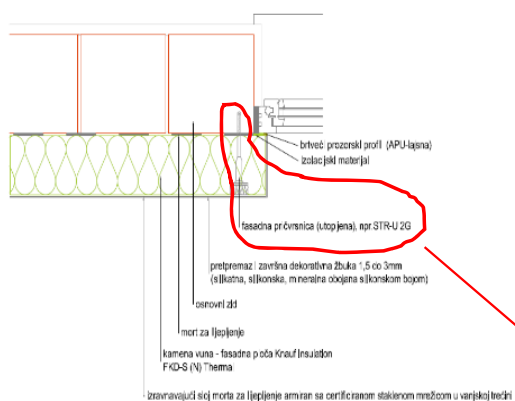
brtveć prozorski profil (APU-lajsna)
izolacijski materijal

fasadna pričvrsnica (utopljena), npr STR-U 2G

pretpremaz i završna dekorativna žbuka 1,5 do 3mm (silikatna, silikonska, mineralna obojana silikonskom bojom)

osnovni zid

mort za lijepljenje

kamena vuna - fasadna ploča Knauf Insulation FKD-S (N) Therma

izravnavajući sloj morta za lijepljenje armiran sa certificiranom staklenom mrežicom u vanjskoj trećini